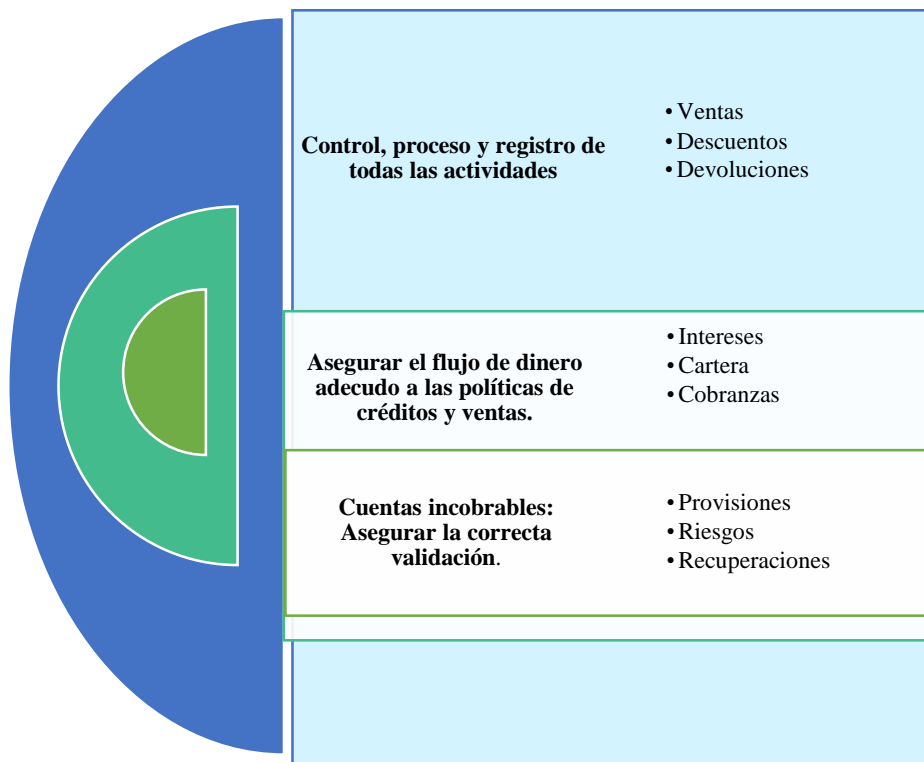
Control, proceso y registro de todas las actividades

• Ventas
• Descuentos
• Devoluciones

Asegurar el flujo de dinero adecudo a las políticas de créditos y ventas.

• Intereses
• Cartera
• Cobranzas

Cuentas incobrables: Asegurar la correcta validación.

• Provisiones
• Riesgos
• Recuperaciones